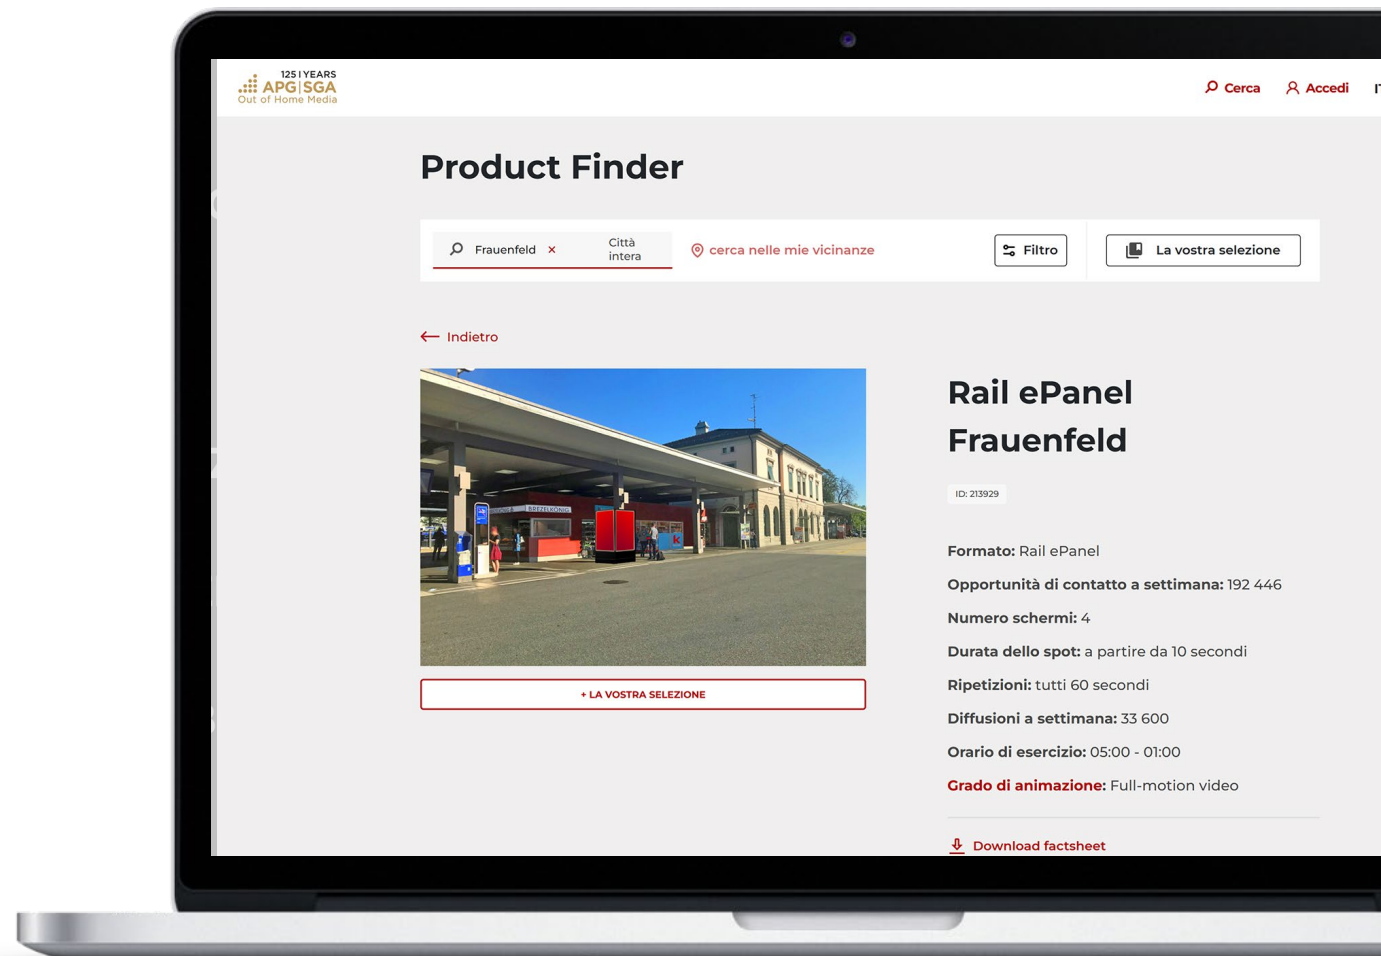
125 | YEARS
APG|SGA
Out of Home Media

Cerca
Accedi

Product Finder

Frauenfeld ×
Città intera
cerca nelle mie vicinanze
Filtro
La vostra selezione

Indietro

BREZELKÖNIG

+ LA VOSTRA SELEZIONE

Rail ePanel Frauenfeld

ID: 213929

Formato: Rail ePanel
Opportunità di contatto a settimana: 192 446
Numero schermi: 4
Durata dello spot: a partire da 10 secondi
Ripetizioni: tutti 60 secondi
Diffusioni a settimana: 33 600
Orario di esercizio: 05:00 - 01:00
Grado di animazione: Full-motion video

Download factsheet